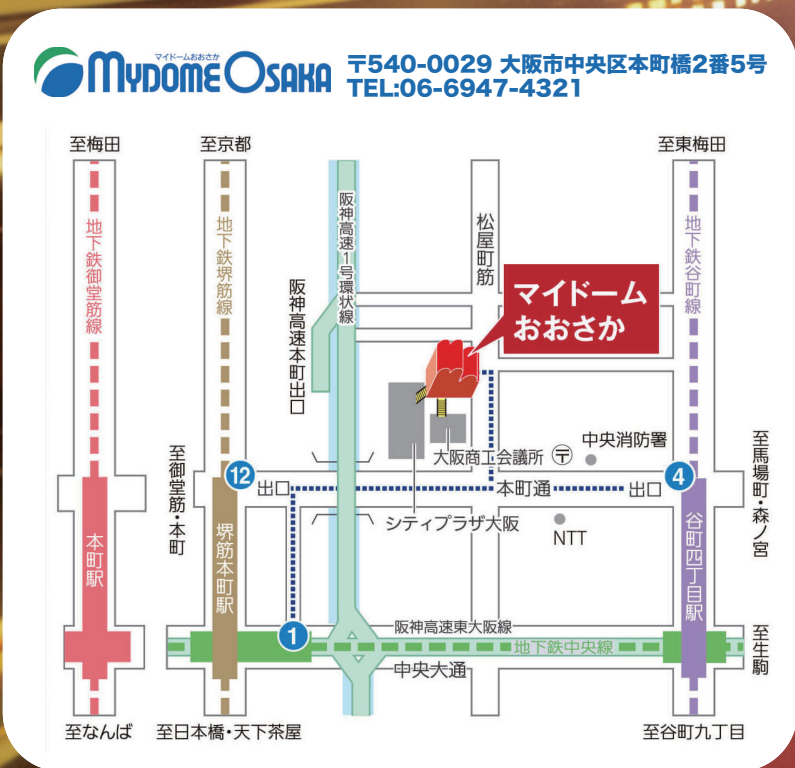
マイドームおおさか
MYDOME OSAKA
〒540-0029 大阪市中央区本町橋2番5号
TEL:06-6947-4321

至梅田
至京都
至東梅田
地下鉄御堂筋線
地下鉄堺筋線
阪神高速1号環状線
松屋町筋
地下鉄谷町線
阪神高速本町出口
マイドームおおさか
中央消防署
大阪商工会議所
至御堂筋・本町
12
出口
本町通
出口
4
至馬場町・森ノ宮
シティプラザ大阪
NTT
本町駅
堺筋本町駅
谷町四丁目駅
1
阪神高速東大阪線
地下鉄中央線
至生駒
中央大通
至なんば
至日本橋・天下茶屋
至谷町九丁目